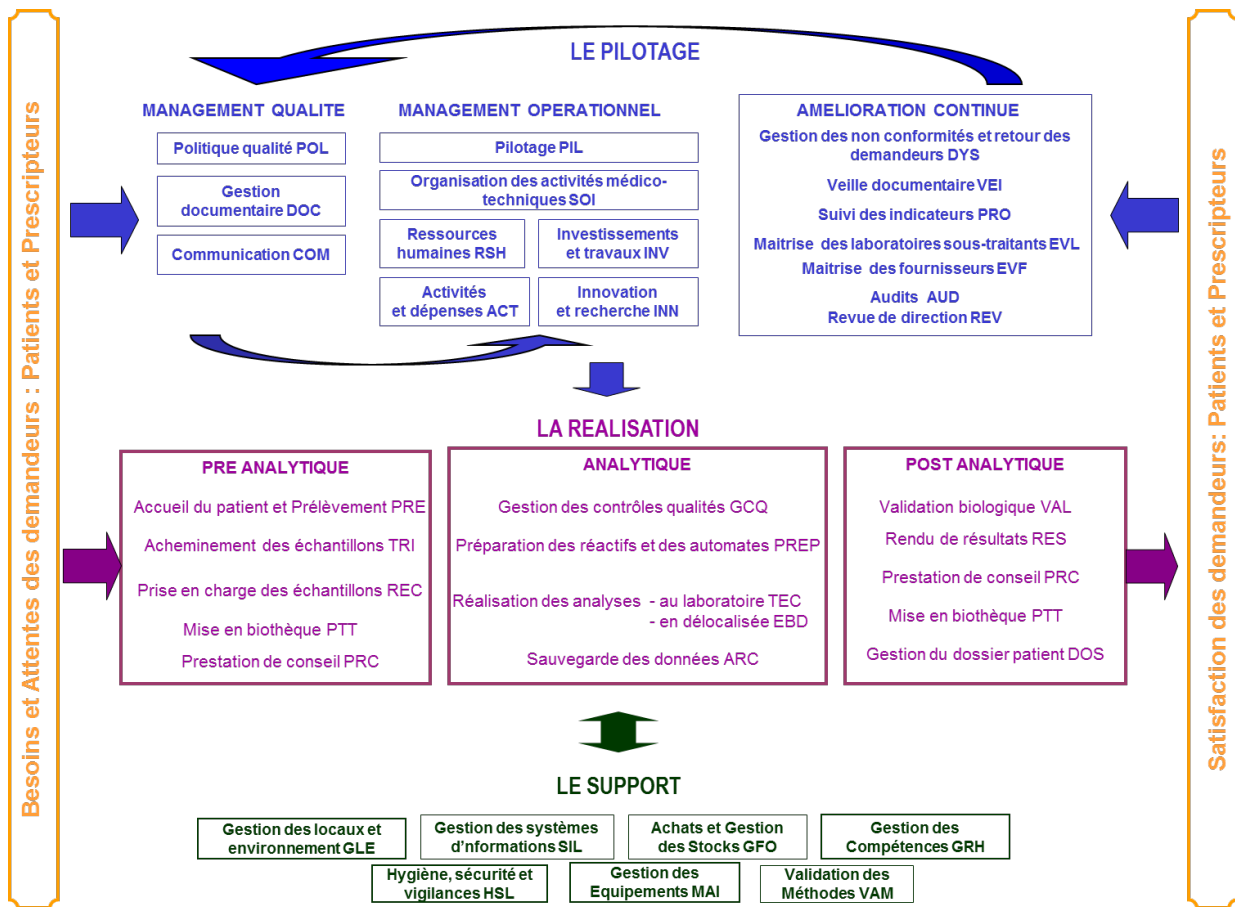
Besoins et Attentes des demandeurs : Patients et Prescripteurs

LE PILOTAGE

MANAGEMENT QUALITE

Politique qualité POL

Gestion documentaire DOC

Communication COM

MANAGEMENT OPERATIONNEL

Pilotage PIL

Organisation des activités médico-techniques SOI

Ressources humaines RSH

Investissements et travaux INV

Activités et dépenses ACT

Innovation et recherche INN

AMELIORATION CONTINUE

Gestion des non conformités et retour des demandeurs DYS

Veille documentaire VEI

Suivi des indicateurs PRO

Maitrise des laboratoires sous-traitants EVL

Maitrise des fournisseurs EVF

Audits AUD

Revue de direction REV

LA REALISATION

PRE ANALYTIQUE

Accueil du patient et Prélèvement PRE

Acheminement des échantillons TRI

Prise en charge des échantillons REC

Mise en biothèque PTT

Prestation de conseil PRC

ANALYTIQUE

Gestion des contrôles qualités GCQ

Préparation des réactifs et des automates PREP

Réalisation des analyses - au laboratoire TEC
- en délocalisée EBD

Sauvegarde des données ARC

POST ANALYTIQUE

Validation biologique VAL

Rendu de résultats RES

Prestation de conseil PRC

Mise en biothèque PTT

Gestion du dossier patient DOS

LE SUPPORT

Gestion des locaux et environnement GLE

Gestion des systèmes d'informations SIL

Achats et Gestion des Stocks GFO

Gestion des Compétences GRH

Hygiène, sécurité et vigilances HSL

Gestion des Equipements MAI

Validation des Méthodes VAM

Satisfaction des demandeurs: Patients et Prescripteurs